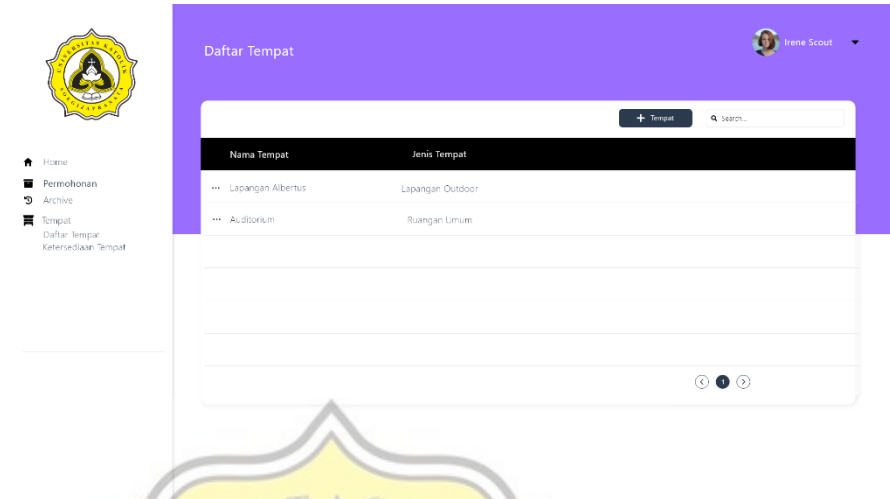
UNIVERSITAS KATOLIK SOEGIJAPRANATA

Home
Permohonan
Archive
Tempat
Daftar Tempat
Ketersediaan Tempat

Daftar Tempat

Irene Scout

+ Tempat

Search...

| Nama Tempat | Jenis Tempat |
|---|---|
| ··· Lapangan Albertus | Lapangan Outdoor |
| ··· Auditorium | Ruangan Umum |

1